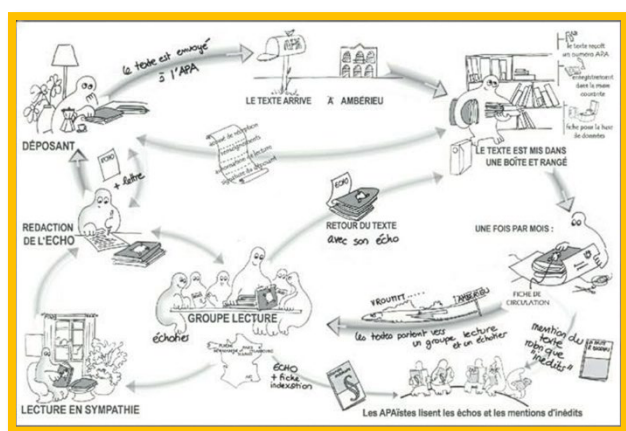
le texte est envoyé à l'APA

APA

LE TEXTE ARRIVE À AMBÉRIEU

le texte reçoit un numéro APA

enregistrement dans la main courante

fiche pour le livre de donateurs

DÉPOSANT

LE TEXTE EST MIS DANS UNE BOÎTE ET RANGÉ

ECHO

+ lettre

accusé de réception

remerciements

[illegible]

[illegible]

RETOUR DU TEXTE avec son écho

ECHO

REDACTION DE L'ECHO

UNE FOIS PAR MOIS :

FICHE DE CIRCULATION

GROUPE LECTURE

échos

VROUTT!

AMBÉRIEU

les textes partent vers un groupe lecture et on échange

mention du texte rubrique "inédits"

ÉCHO + fiche indexation

LECTURE EN SYMPATHIE

Les APAïstes lisent les échos et les mentions d'inédits